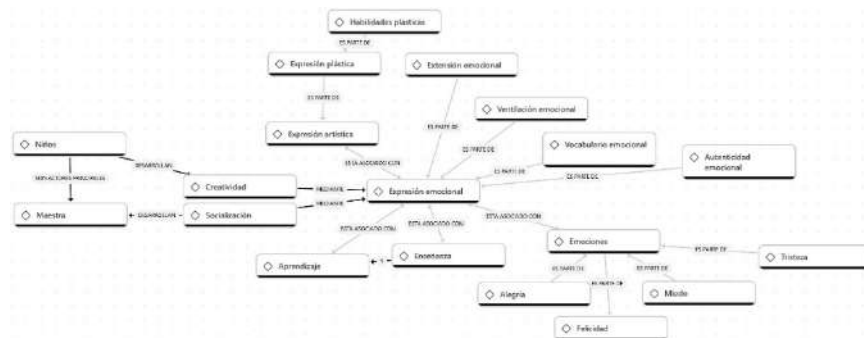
Habilidades plásticas

ES PARTE DE

Expresión plástica

Extensión emocional

ES PARTE DE

Ventilación emocional

Expresión artística

ES PARTE DE

ES PARTE DE

Vocabulario emocional

Niños

ESTÁ ASOCIADO CON

ES PARTE DE

Autenticidad emocional

DESARROLLAN

ES PARTE DE

SON ACTORES PRINCIPALES

Creatividad

PROPORCIONAN

Expresión emocional

Maestra

DESARROLLAN

Socialización

PROPORCIONAN

ESTÁ ASOCIADO CON

ESTÁ ASOCIADO CON

ESTÁ ASOCIADO CON

Emociones

ES PARTE DE

Tristeza

Aprendizaje

Enseñanza

ES PARTE DE

ES PARTE DE

ES PARTE DE

Alegría

Miedo

Felicidad